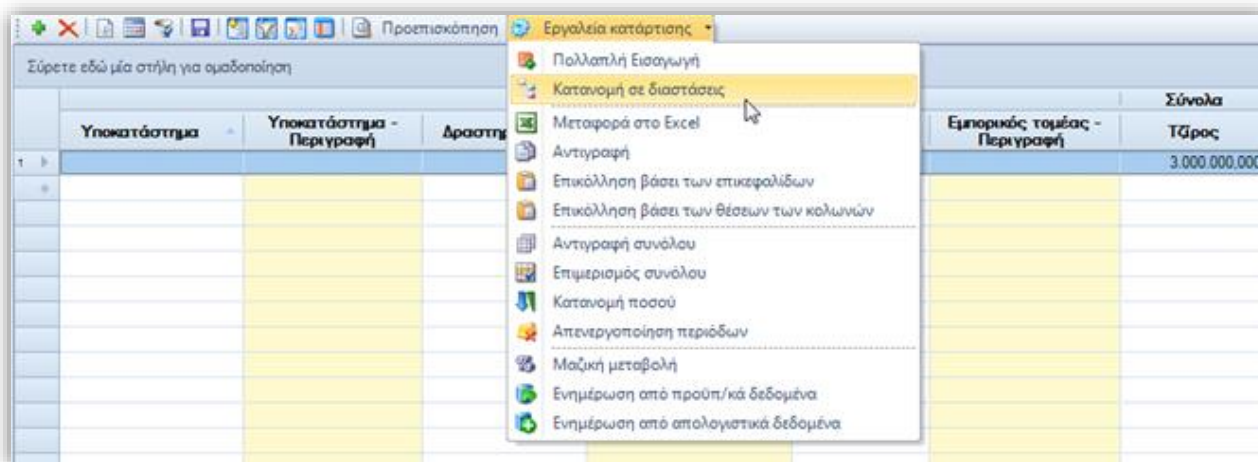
Προεπισκόπηση Εργαλεία κατάρτισης

Σύρετε εδώ μία στήλη για ομαδοποίηση

| Υποκατάστημα | Υποκατάστημα - Περιγραφή | Δραστη | Εμπορικός τομέας - Περιγραφή | Σύνολα Τζίρος |
|---|---|---|---|---|
| | | | | 3.000.000,000 |

Πολλαπλή Εισαγωγή
Κατανομή σε διαστάσεις
Μεταφορά στο Excel
Αντιγραφή
Επικόλληση βάσει των επικεφαλίδων
Επικόλληση βάσει των θέσεων των κολωνών
Αντιγραφή συνόλου
Επιμερισμός συνόλου
Κατανομή ποσού
Απενεργοποίηση περιόδων
Μαζική μεταβολή
Ενημέρωση από προϋπ/κά δεδομένα
Ενημέρωση από απολογιστικά δεδομένα